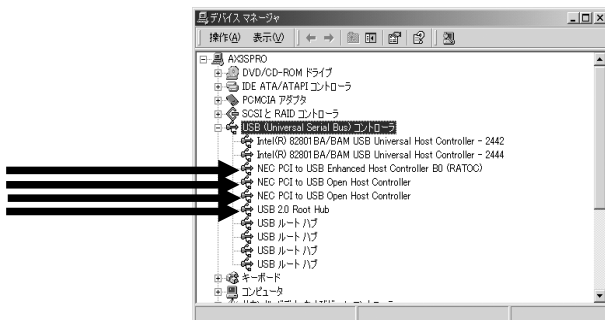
デバイス マネージャ
操作(A) 表示(V)
AX3SPRO
DVD/CD-ROM ドライブ
IDE ATA/ATAPI コントローラ
PCMCIA アダプタ
SCSI と RAID コントローラ
USB (Universal Serial Bus) コントローラ
Intel(R) 82801BA/BAM USB Universal Host Controller - 2442
Intel(R) 82801BA/BAM USB Universal Host Controller - 2444
NEC PCI to USB Enhanced Host Controller B0 (RATOC)
NEC PCI to USB Open Host Controller
NEC PCI to USB Open Host Controller
USB 2.0 Root Hub
USB ルート ハブ
USB ルート ハブ
USB ルート ハブ
USB ルート ハブ
キーボード
コンピュータ
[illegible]